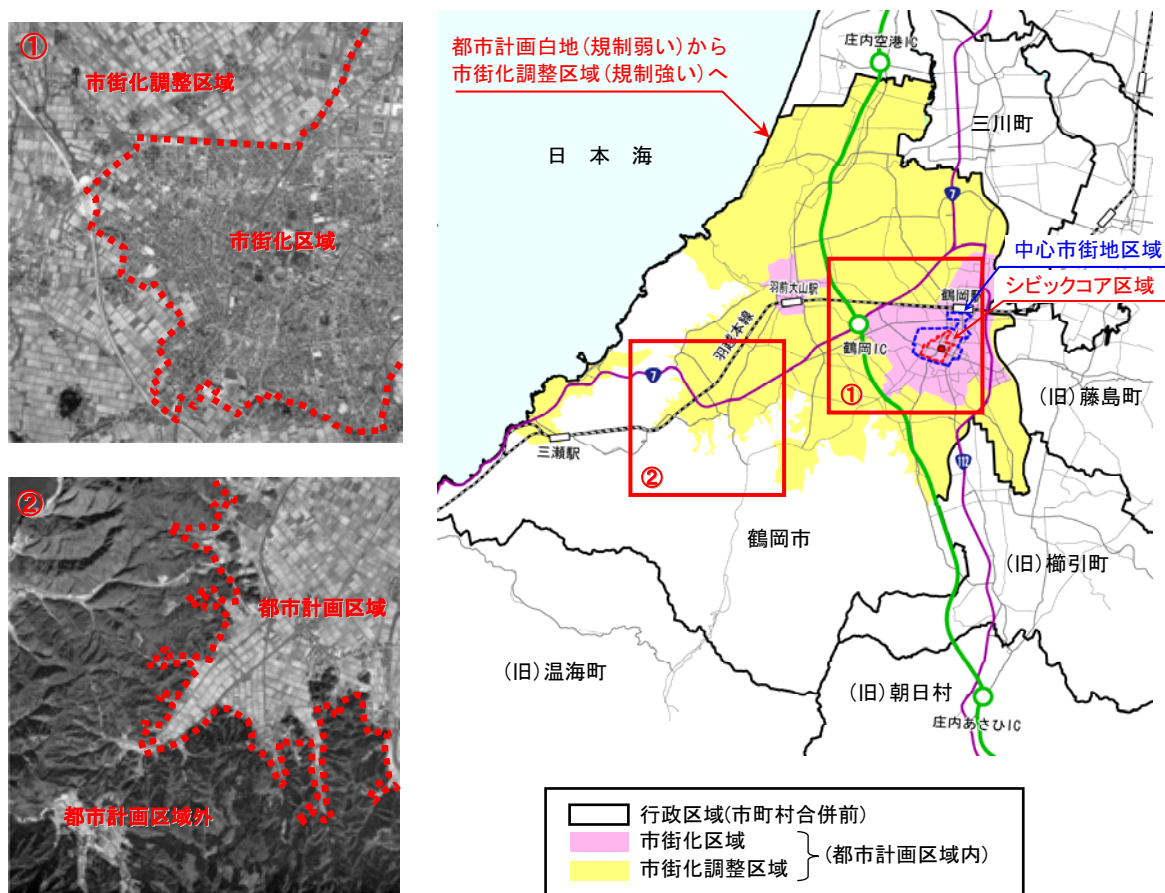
①
市街化調整区域
市街化区域

②
都市計画区域
都市計画区域外

都市計画白地(規制弱い)から
市街化調整区域(規制強い)へ

庄内空港IC
三川町
日 本 海
中心市街地区域
シビックコア区域
鶴岡駅
羽前大山駅
羽越本線
鶴岡IC
①
(旧)藤島町
三瀬駅
②
鶴岡市
(旧)櫛引町
(旧)温海町
(旧)朝日村
庄内あさひIC

行政区域(市町村合併前)
市街化区域
市街化調整区域
(都市計画区域内)